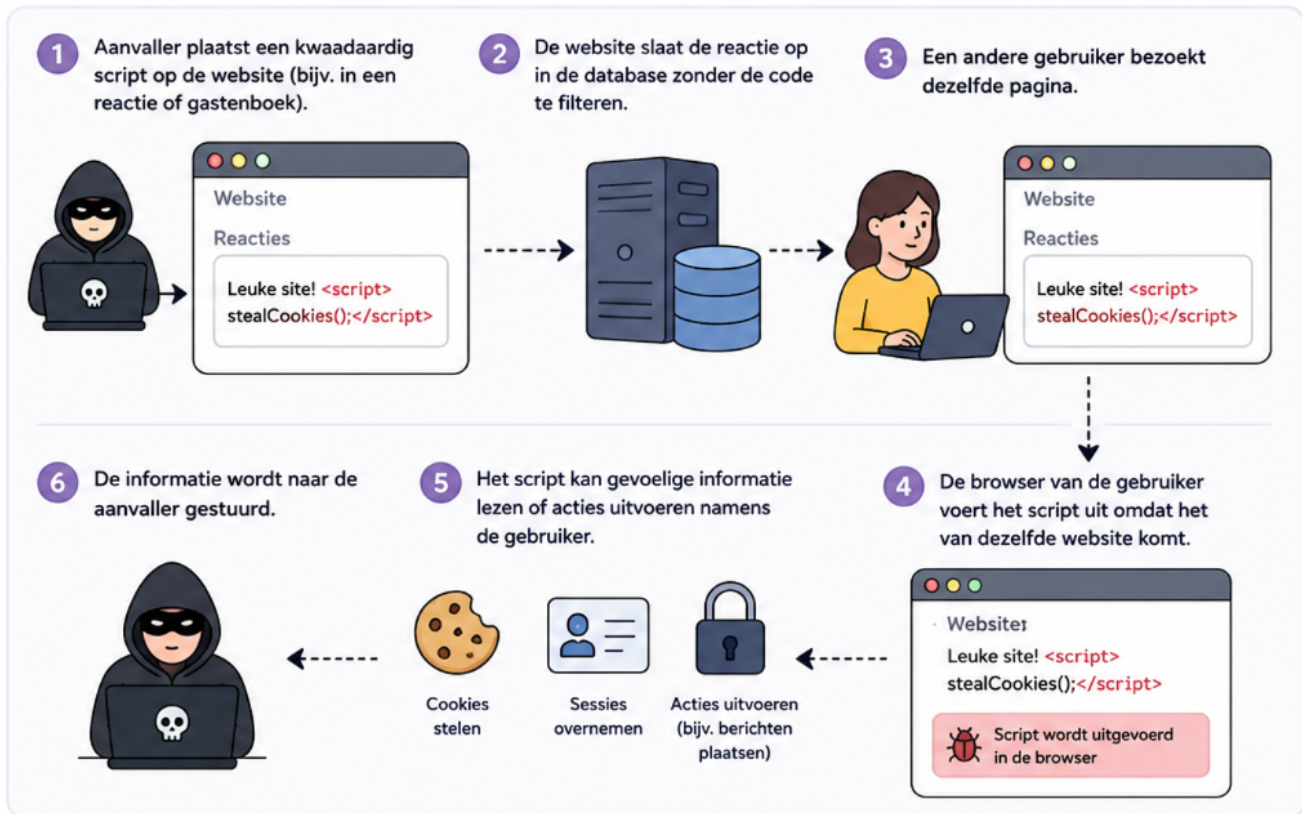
1 Aanvaller plaatst een kwaadaardig script op de website (bijv. in een reactie of gastenboek).

Website

Reacties

Leuke site! <script> stealCookies();</script>

2 De website slaat de reactie op in de database zonder de code te filteren.

3 Een andere gebruiker bezoekt dezelfde pagina.

Website

Reacties

Leuke site! <script> stealCookies();</script>

6 De informatie wordt naar de aanvaller gestuurd.

5 Het script kan gevoelige informatie lezen of acties uitvoeren namens de gebruiker.

4 De browser van de gebruiker voert het script uit omdat het van dezelfde website komt.

Cookies stelen

Sessies overnemen

Acties uitvoeren (bijv. berichten plaatsen)

Websites

Leuke site! <script> stealCookies();</script>

Script wordt uitgevoerd in de browser